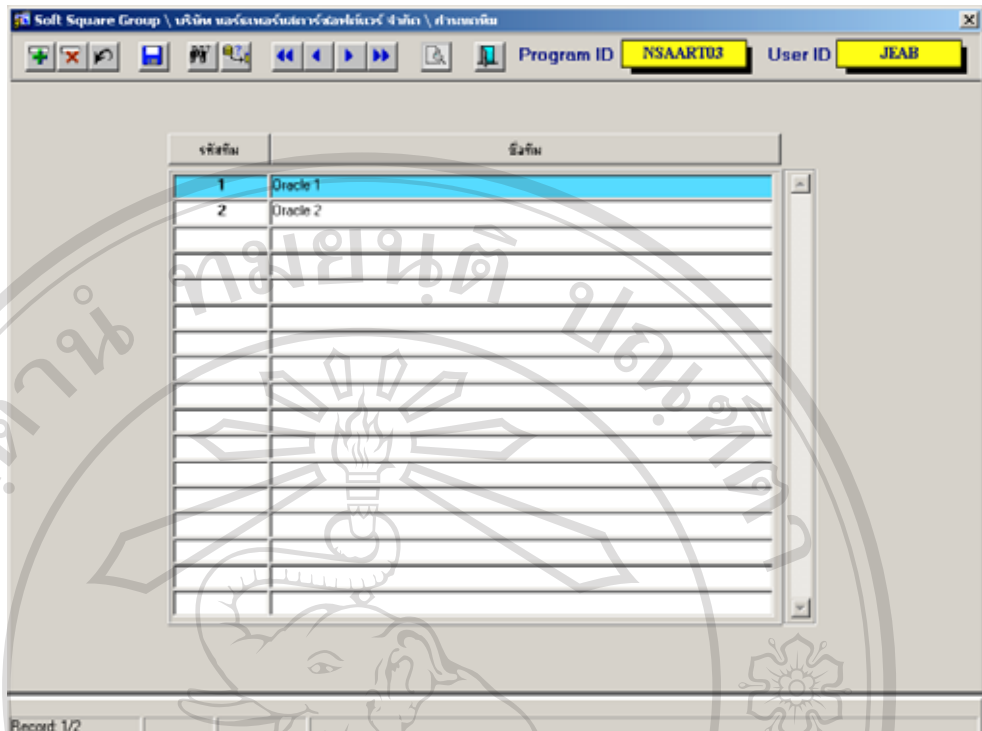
Soft Square Group \ บริษัท นอร์เทอร์นสตาร์ซอฟต์แวร์ จำกัด \ กำหนดทีม

Program ID NSAART03 User ID JEAB

| รหัสทีม | ชื่อทีม |
|---|---|
| 1 | Oracle 1 |
| 2 | Oracle 2 |

Record: 1/2

ลิขสิทธิ์มหาวิทยาลัยเชียงใหม่